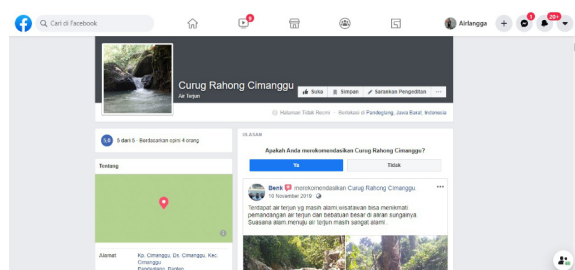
Cari di Facebook

9

Airlangga

3

20+

Curug Rahong Cimanggu

Air terjun

Suka

Simpan

Sarankan Pengeditan

···

Halaman Tidak Resmi · Berlokasi di Pandeglang, Jawa Barat, Indonesia

5.0 5 dari 5 · Berdasarkan opini 4 orang

Tentang

Alamat Kp. Cimanggu, Ds. Cimanggu, Kec. Cimanggu Pandeglang, Banten

ULASAN

Apakah Anda merekomendasikan Curug Rahong Cimanggu?

Ya

Tidak

Benk merekomendasikan Curug Rahong Cimanggu.
10 November 2019 ·

Tempat air terjun yg masih alami.wisatawan bisa menikmati pemandangan air terjun dan bebatuan besar di aliran sungainya. Suasana alam menuju air terjun masih sangat alami.

···